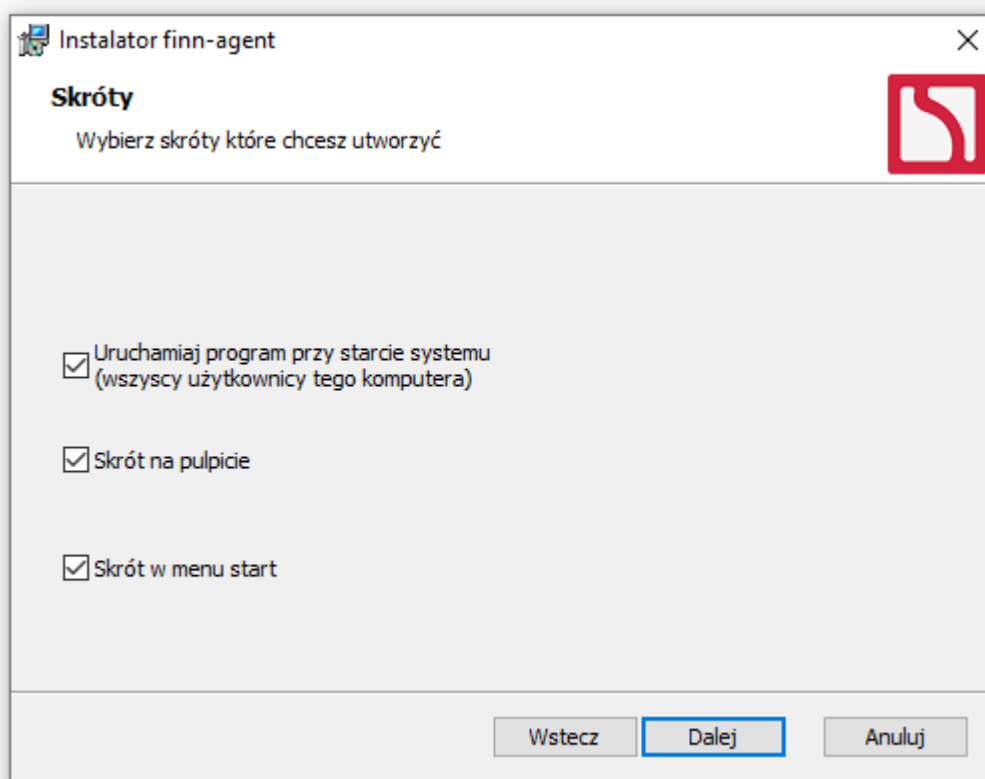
Instalator finn-agent

Skróty

Wybierz skróty które chcesz utworzyć

Uruchamiaj program przy starcie systemu (wszyscy użytkownicy tego komputera)

Skrót na pulpicie

Skrót w menu start

Wstecz

Dalej

Anuluj